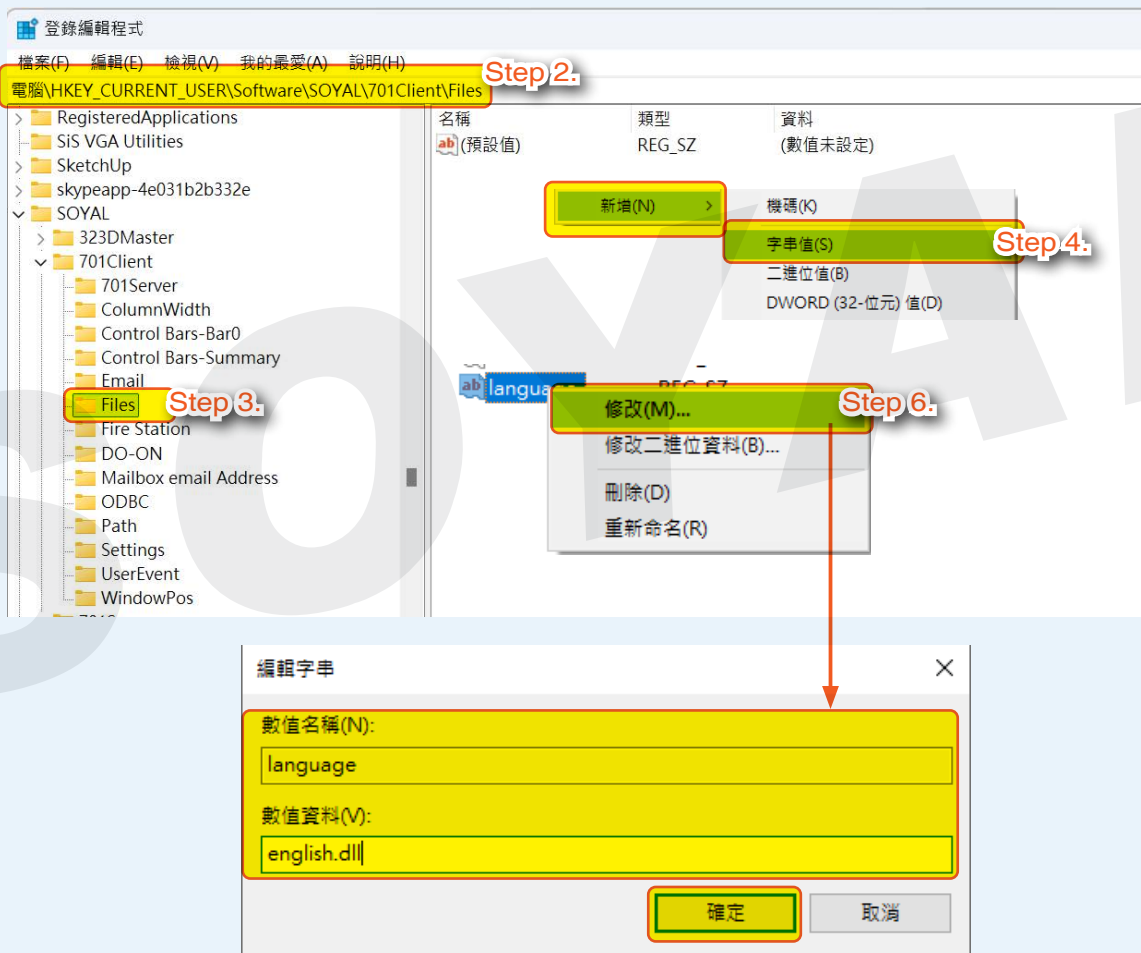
登錄編輯程式

檔案(F) 編輯(E) 檢視(V) 我的最愛(A) 說明(H)

電腦\HKEY_CURRENT_USER\Software\SOYAL\701Client\Files

Step 2.

RegisteredApplications
SiS VGA Utilities
SketchUp
skypeapp-4e031b2b332e
SOYAL
323DMaster
701Client
701Server
ColumnWidth
Control Bars-Bar0
Control Bars-Summary
Email
Files
Fire Station
DO-ON
Mailbox email Address
ODBC
Path
Settings
UserEvent
WindowPos

Step 3.

| 名稱 | 類型 | 資料 |
|---|---|---|
| (預設值) | REG_SZ | (數值未設定) |

新增(N) >

機碼(K)
字串值(S)
二進位值(B)
DWORD (32-位元) 值(D)

Step 4.

language REG_SZ

修改(M)...
修改二進位資料(B)...
刪除(D)
重新命名(R)

Step 6.

編輯字串

數值名稱(N):
language

數值資料(V):
english.dll

確定 取消

SOYAL